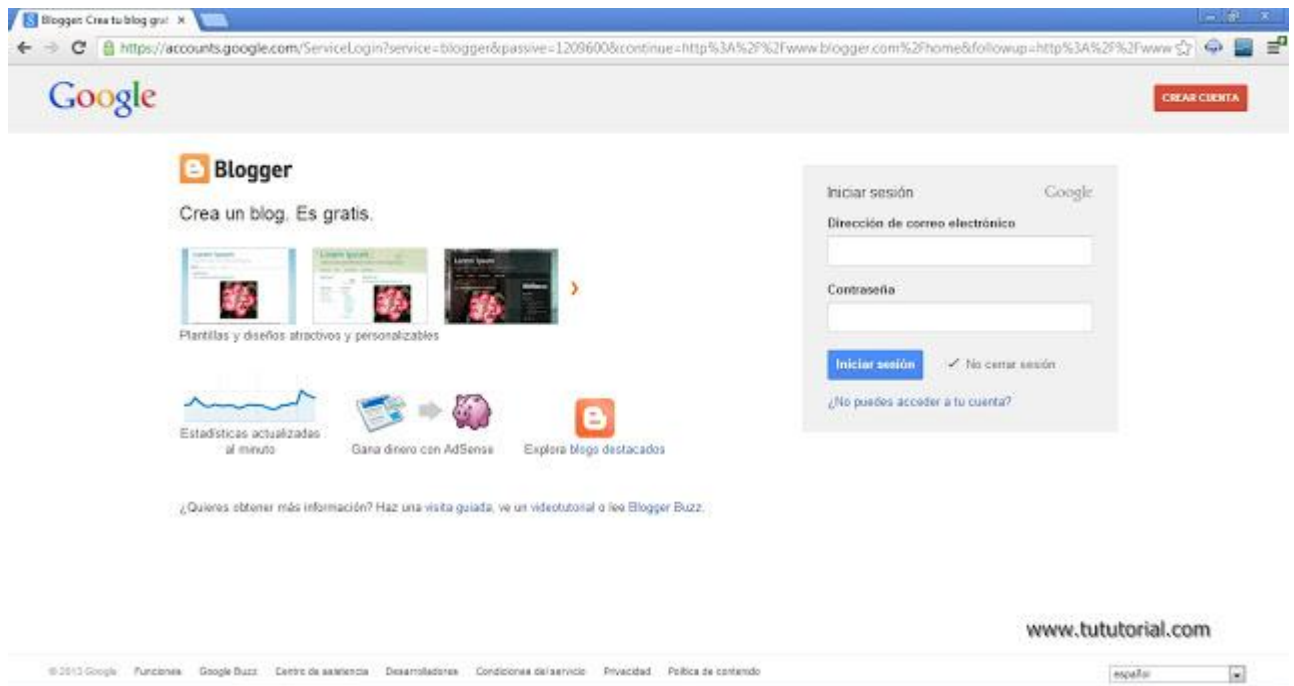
Blogger: Crea tu blog gra ×

https://accounts.google.com/ServiceLogin?service=blogger&passive=1209600&continue=http%3A%2F%2Fwww.blogger.com%2Fhome&followup=http%3A%2F%2Fwww

Google

CREAR CUENTA

Blogger

Crea un blog. Es gratis.

Plantillas y diseños atractivos y personalizables

Estadísticas actualizadas al minuto

Gana dinero con AdSense

Explora blogs destacados

¿Quieres obtener más información? Haz una visita guiada, ve un videotutorial o lee Blogger Buzz.

Iniciar sesión

Google

Dirección de correo electrónico

Contraseña

Iniciar sesión

✓ No cerrar sesión

¿No puedes acceder a tu cuenta?

www.tututorial.com

© 2013 Google Funciones Google Buzz Centro de asistencia Desarrolladores Condiciones del servicio Privacidad Política de contenido

español